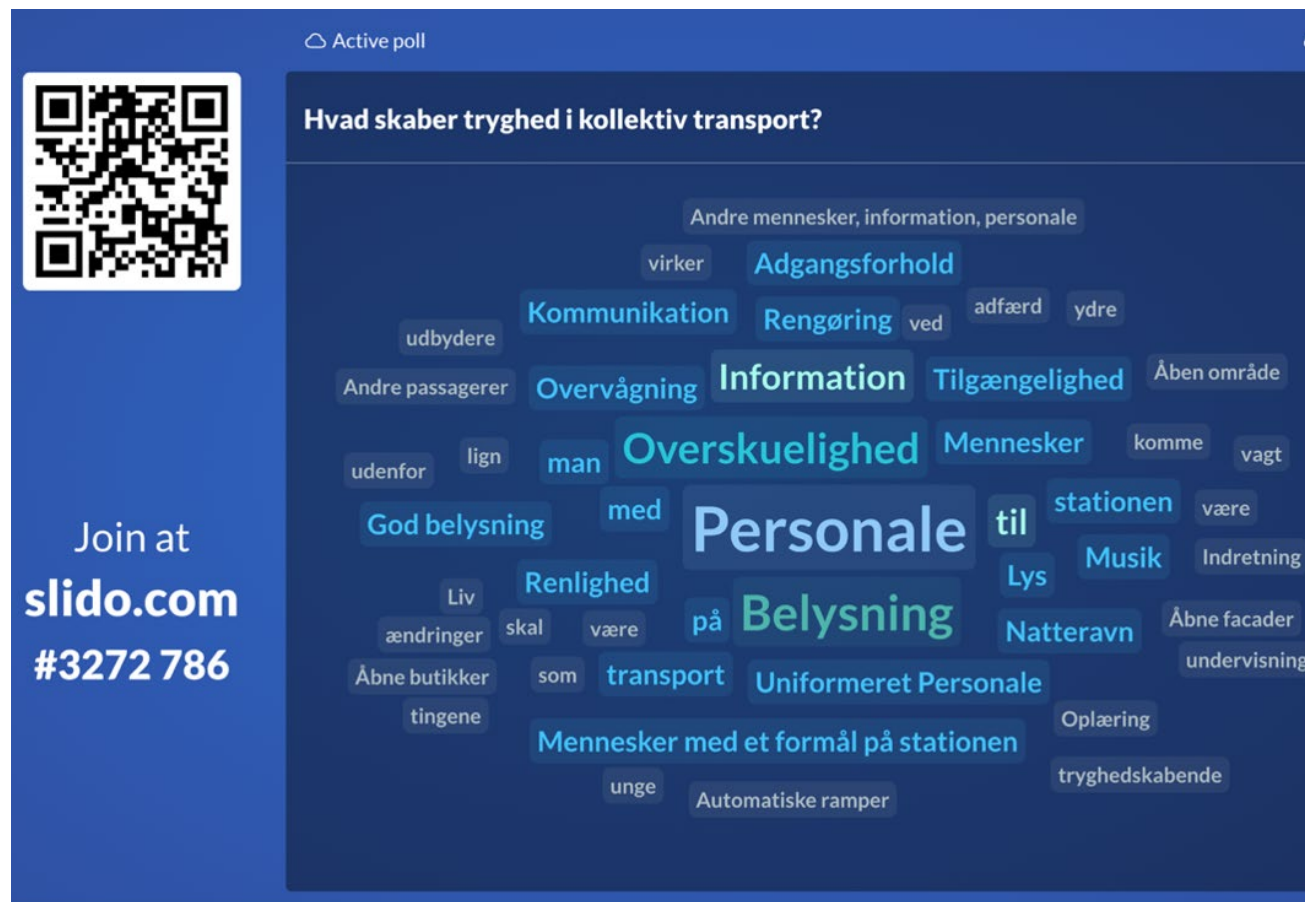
Active poll

Join at
slido.com
#3272 786

Hvad skaber tryghed i kollektiv transport?

Andre mennesker, information, personale

virker
Adgangsforhold
Kommunikation
Rengøring
ved
adfærd
ydre
udbydere
Andre passagerer
Overvågning
Information
Tilgængelighed
Åben område
udenfor
lign
man
Overskuelighed
Mennesker
komme
vagt
God belysning
med
Personale
til
stationen
være
Musik
Indretning
Liv
Renlighed
Lys
ændringer
skal
være
på
Belysning
Natteravn
Åbne facader
Åbne butikker
som
transport
Uniformeret Personale
undervisning
tingene
Oplæring
Mennesker med et formål på stationen
tryghedskabende
unge
Automatiske ramper